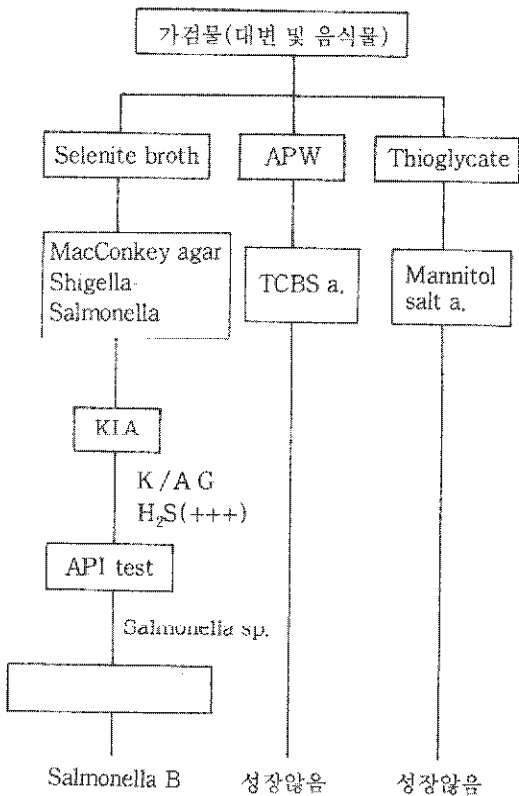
가검물(대변 및 음식물)

Selenite broth

APW

Thioglycate

MacConkey agar Shigella-Salmonella

TCBS a.

Mannitol salt a.

KIA

K/AG
$H_2S(+++)$

API test

Salmonella sp.

Salmonella B

성장않음

성장않음